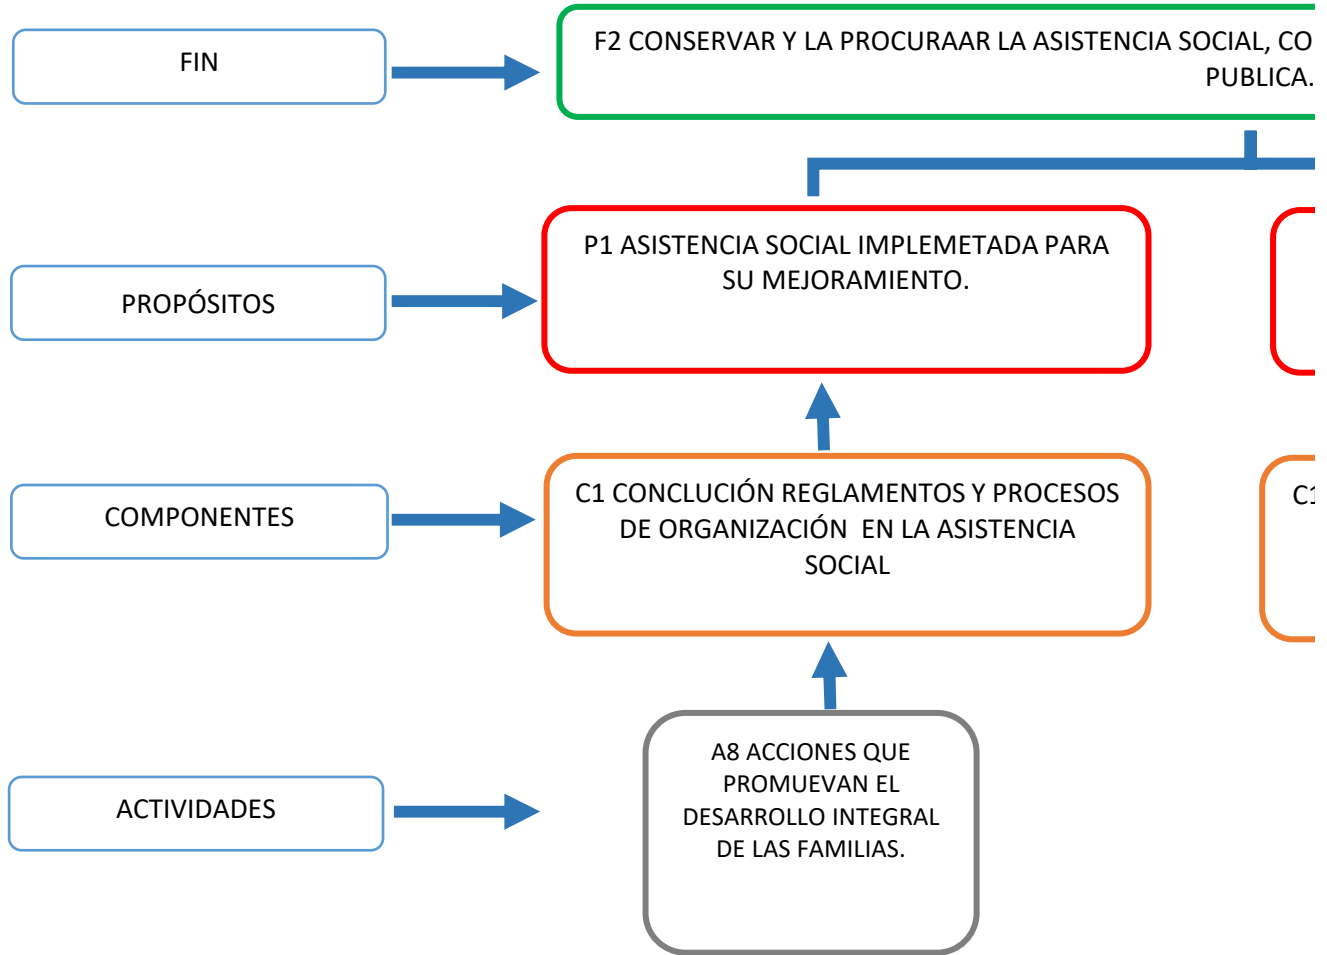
FIN

F2 CONSERVAR Y LA PROCURAAR LA ASISTENCIA SOCIAL, CO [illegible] PUBLICA.

PROPÓSITOS

P1 ASISTENCIA SOCIAL IMPLEMETADA PARA SU MEJORAMIENTO.

COMPONENTES

C1 CONCLUCIÓN REGLAMENTOS Y PROCESOS DE ORGANIZACIÓN EN LA ASISTENCIA SOCIAL

C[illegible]

ACTIVIDADES

A8 ACCIONES QUE PROMUEVAN EL DESARROLLO INTEGRAL DE LAS FAMILIAS.